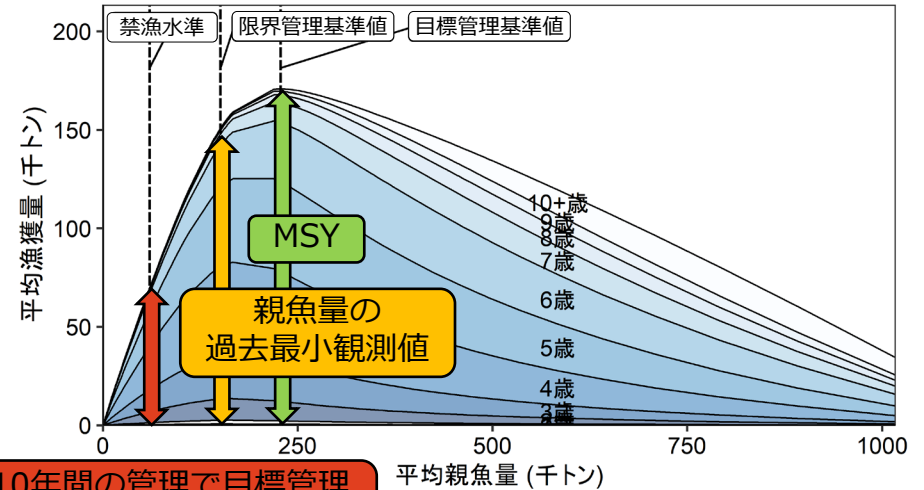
禁漁水準
限界管理基準値
目標管理基準値

200
150
100
50
0

平均漁獲量（千トン）

10+歳
9歳
8歳
7歳
6歳
5歳
4歳
3歳
2歳

MSY

親魚量の
過去最小観測値

0
250
500
750
1000

平均親魚量（千トン）

10年間の管理で目標管理